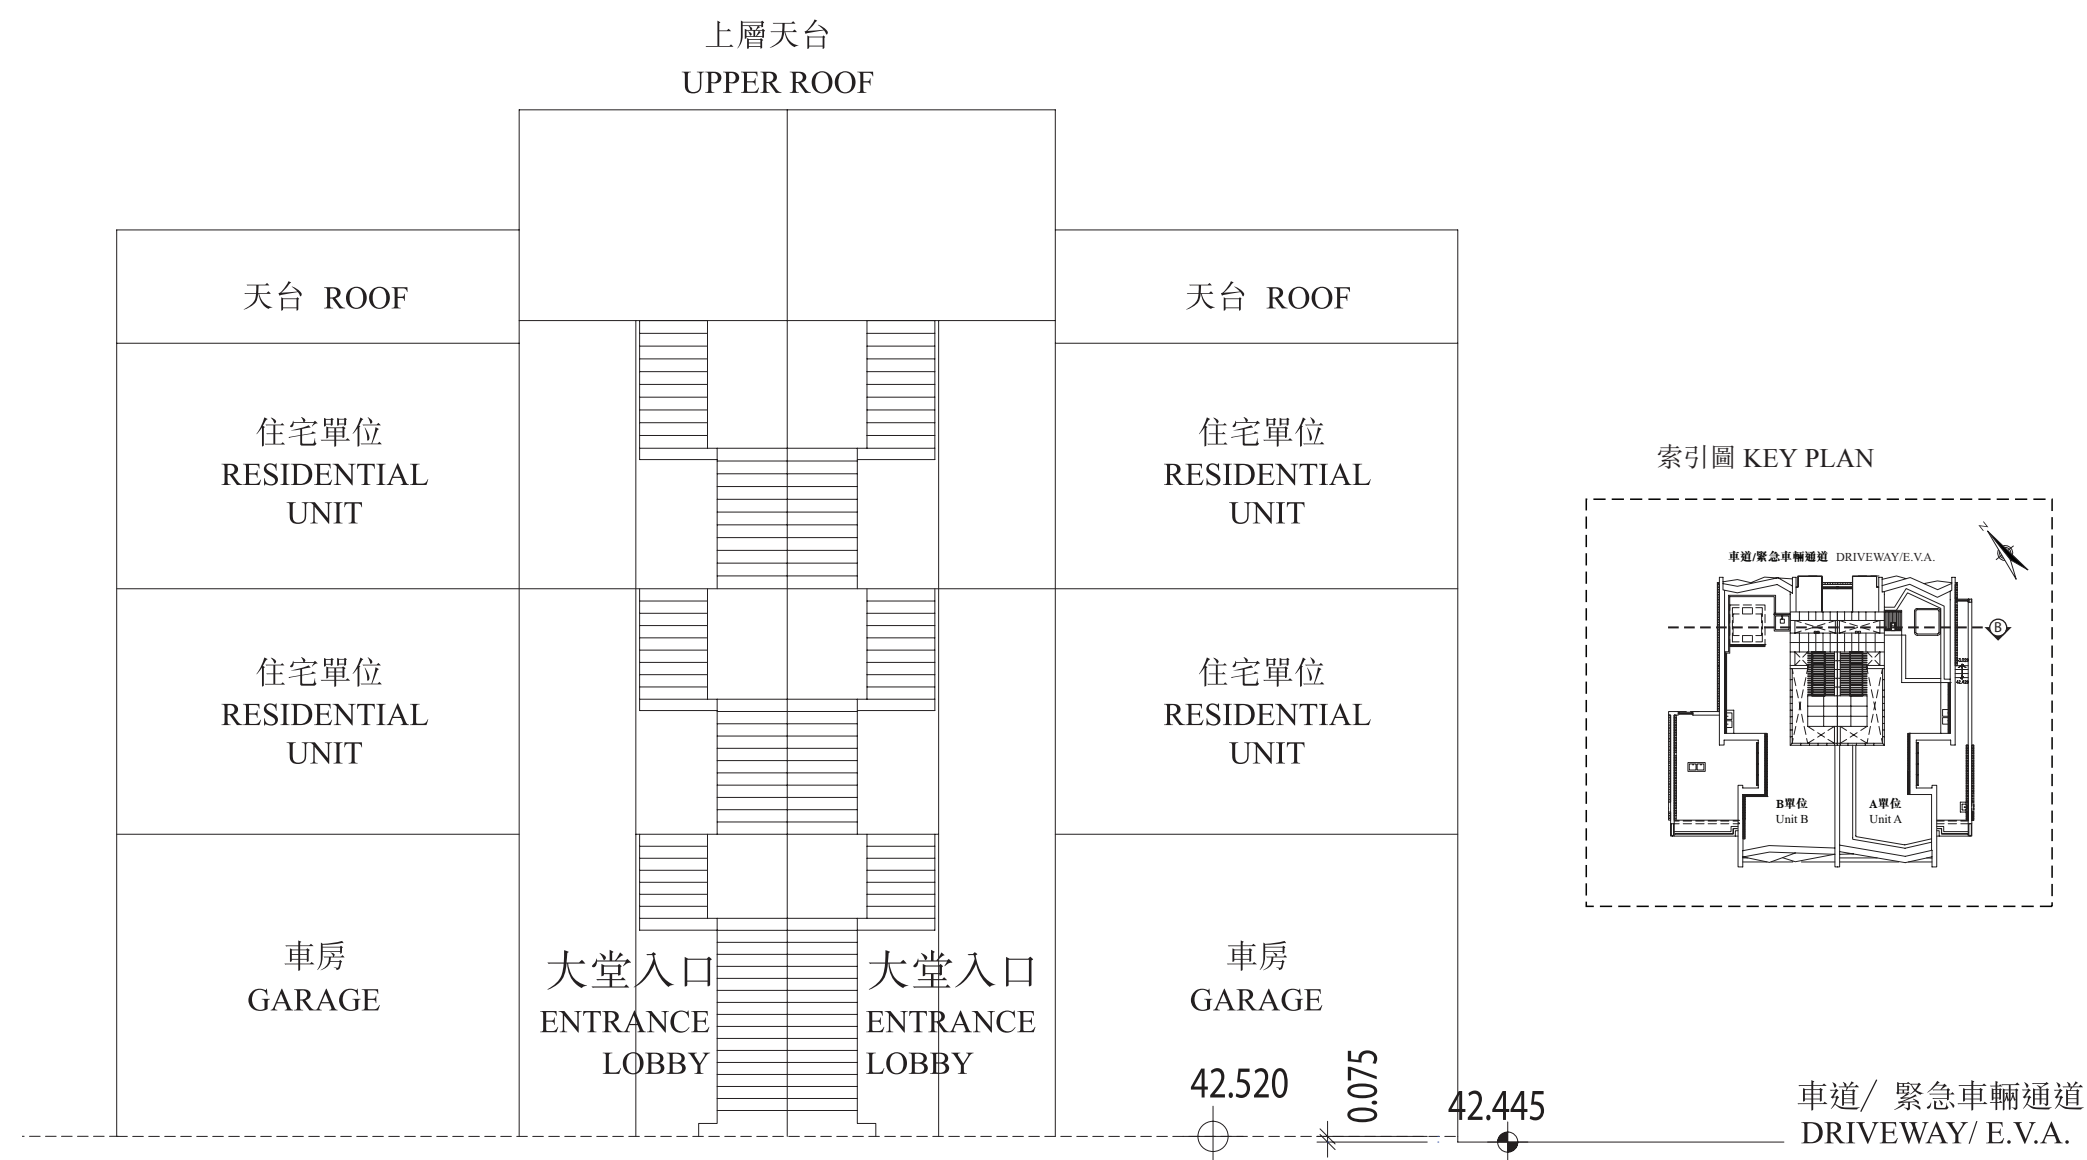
上層天台
UPPER ROOF

天台 ROOF

天台 ROOF

住宅單位
RESIDENTIAL UNIT

住宅單位
RESIDENTIAL UNIT

住宅單位
RESIDENTIAL UNIT

住宅單位
RESIDENTIAL UNIT

車房
GARAGE

大堂入口
ENTRANCE LOBBY

大堂入口
ENTRANCE LOBBY

車房
GARAGE

索引圖 KEY PLAN

車道/緊急車輛通道 DRIVEWAY/E.V.A.

N

B

B單位
Unit B

A單位
Unit A

42.520

0.075

42.445

車道/ 緊急車輛通道
DRIVEWAY/ E.V.A.